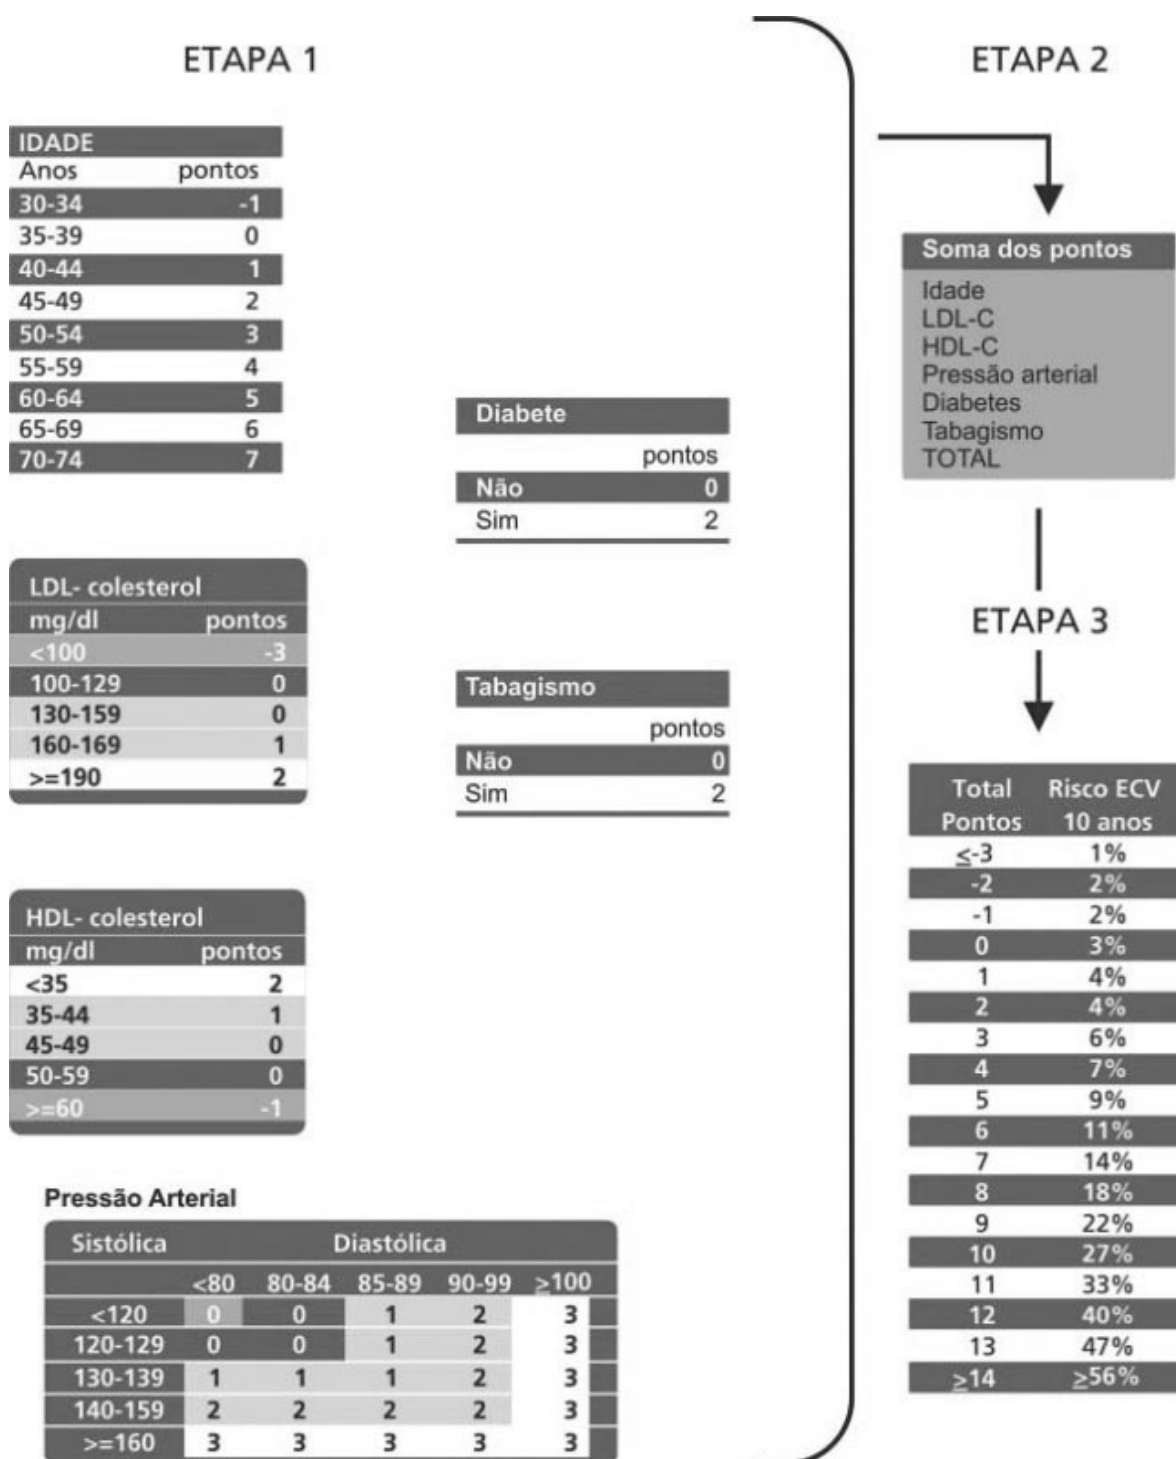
ETAPA 1

| IDADE | |
|---|---|
| Anos | pontos |
| 30-34 | -1 |
| 35-39 | 0 |
| 40-44 | 1 |
| 45-49 | 2 |
| 50-54 | 3 |
| 55-59 | 4 |
| 60-64 | 5 |
| 65-69 | 6 |
| 70-74 | 7 |

| Diabete | |
|---|---|
| | pontos |
| Não | 0 |
| Sim | 2 |

| LDL- colesterol | |
|---|---|
| mg/dl | pontos |
| <100 | -3 |
| 100-129 | 0 |
| 130-159 | 0 |
| 160-169 | 1 |
| >=190 | 2 |

| Tabagismo | |
|---|---|
| | pontos |
| Não | 0 |
| Sim | 2 |

| HDL- colesterol | |
|---|---|
| mg/dl | pontos |
| <35 | 2 |
| 35-44 | 1 |
| 45-49 | 0 |
| 50-59 | 0 |
| >=60 | -1 |

Pressão Arterial

| Sistólica | Diastólica | | | | |
|---|---|---|---|---|---|
| | <80 | 80-84 | 85-89 | 90-99 | $\geq$100 |
| <120 | 0 | 0 | 1 | 2 | 3 |
| 120-129 | 0 | 0 | 1 | 2 | 3 |
| 130-139 | 1 | 1 | 1 | 2 | 3 |
| 140-159 | 2 | 2 | 2 | 2 | 3 |
| >=160 | 3 | 3 | 3 | 3 | 3 |

ETAPA 2

Soma dos pontos
Idade
LDL-C
HDL-C
Pressão arterial
Diabetes
Tabagismo
TOTAL

ETAPA 3

| Total Pontos | Risco ECV 10 anos |
|---|---|
| $\leq$-3 | 1% |
| -2 | 2% |
| -1 | 2% |
| 0 | 3% |
| 1 | 4% |
| 2 | 4% |
| 3 | 6% |
| 4 | 7% |
| 5 | 9% |
| 6 | 11% |
| 7 | 14% |
| 8 | 18% |
| 9 | 22% |
| 10 | 27% |
| 11 | 33% |
| 12 | 40% |
| 13 | 47% |
| $\geq$14 | $\geq$56% |